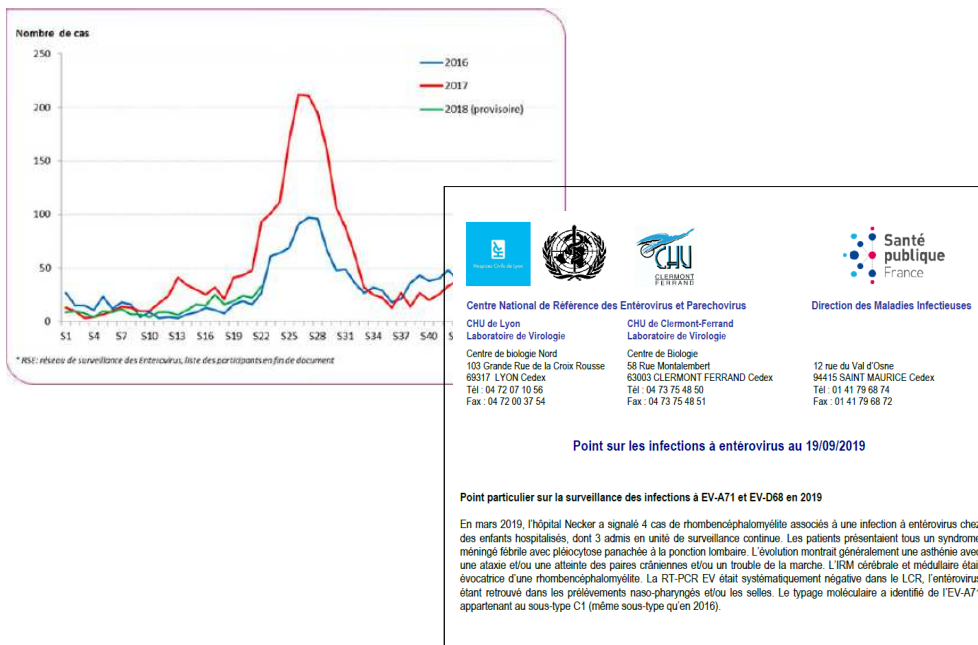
Nombre de cas

250

200

150

100

50

0

S1 S4 S7 S10 S13 S16 S19 S22 S25 S28 S31 S34 S37 S40

2016

2017

2018 (provisoire)

* RSE: réseau de surveillance des Entérovirus, liste des participants en fin de document

Hospices Civils de Lyon

CHU CLERMONT FERRAND

Santé publique France

Centre National de Référence des Entérovirus et Parechovirus

Direction des Maladies Infectieuses

CHU de Lyon
Laboratoire de Virologie

Centre de biologie Nord
103 Grande Rue de la Croix Rousse
69317 LYON Cedex
Tél : 04 72 07 10 56
Fax : 04 72 00 37 54

CHU de Clermont-Ferrand
Laboratoire de Virologie

Centre de Biologie
58 Rue Montalembert
63003 CLERMONT FERRAND Cedex
Tél : 04 73 75 48 50
Fax : 04 73 75 48 51

12 rue du Val d'Osne
94415 SAINT MAURICE Cedex
Tél : 01 41 79 68 74
Fax : 01 41 79 68 72

Point sur les infections à entérovirus au 19/09/2019

Point particulier sur la surveillance des infections à EV-A71 et EV-D68 en 2019

En mars 2019, l'hôpital Necker a signalé 4 cas de rhombencéphalomyélite associés à une infection à entérovirus chez des enfants hospitalisés, dont 3 admis en unité de surveillance continue. Les patients présentaient tous un syndrome méningé fébrile avec pléiocytose panachée à la ponction lombaire. L'évolution montrait généralement une asthénie avec une ataxie et/ou une atteinte des paires crâniennes et/ou un trouble de la marche. L'IRM cérébrale et médullaire était évocatrice d'une rhombencéphalomyélite. La RT-PCR EV était systématiquement négative dans le LCR, l'entérovirus étant retrouvé dans les prélèvements naso-pharyngés et/ou les selles. Le typage moléculaire a identifié de l'EV-A7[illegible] appartenant au sous-type C1 (même sous-type qu'en 2016).